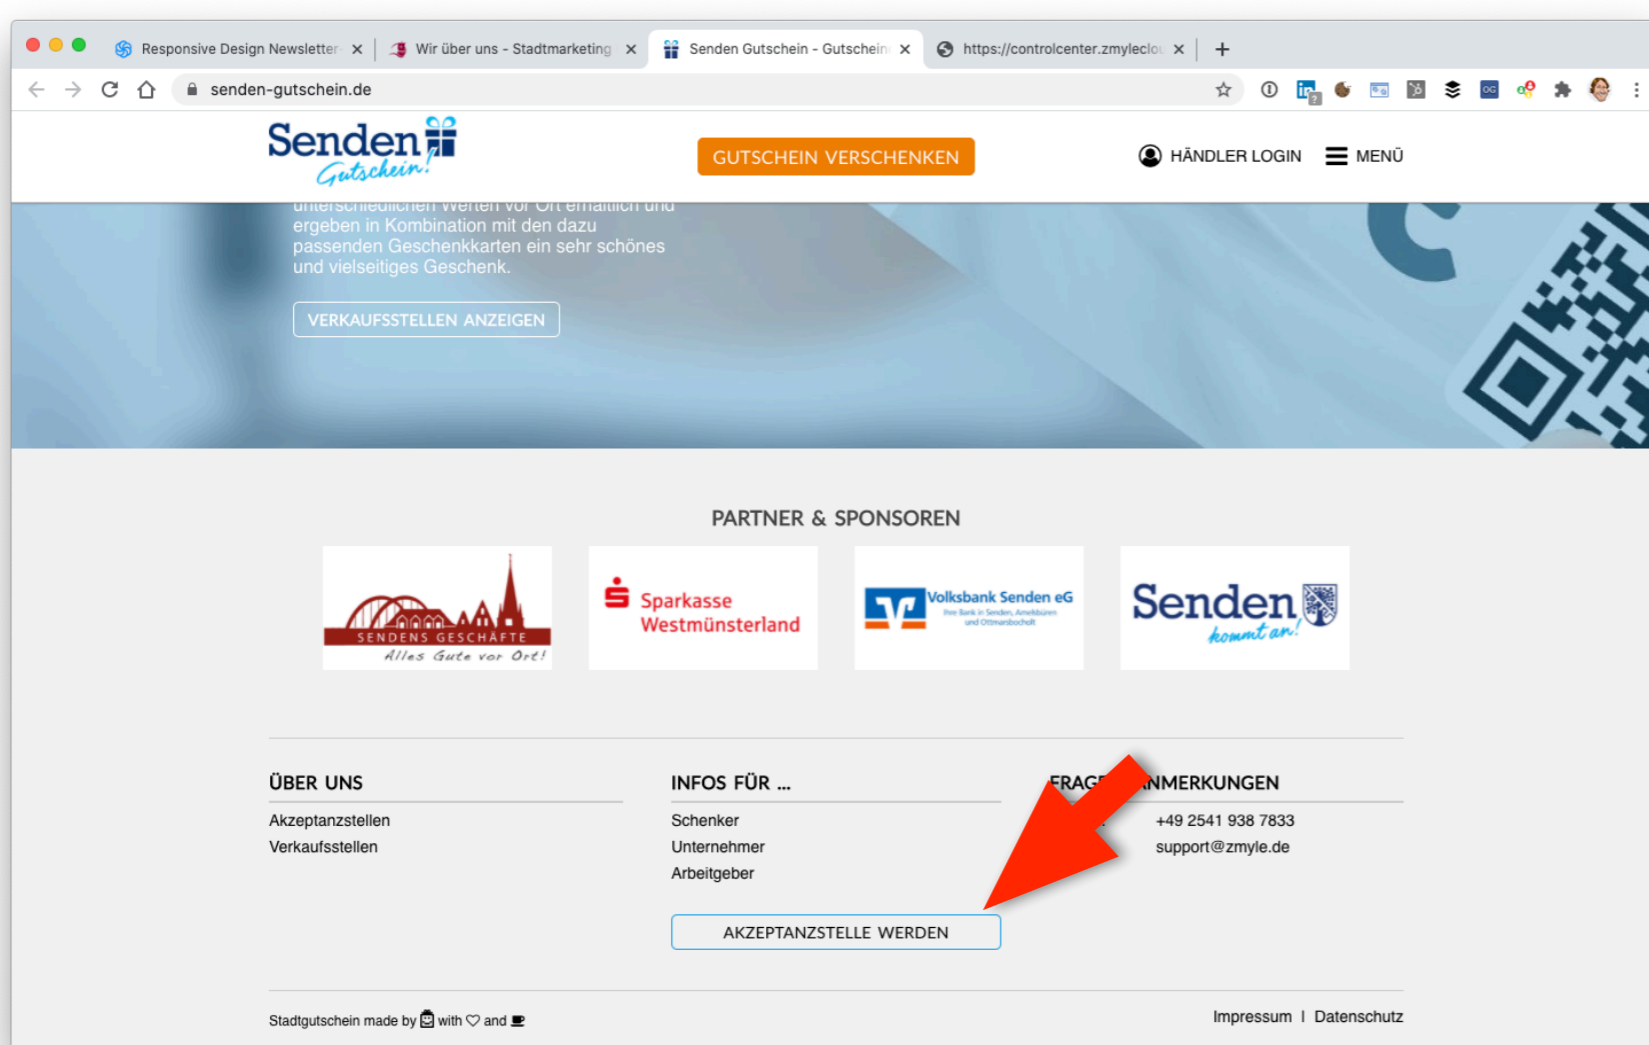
Responsive Design Newsletter ×
Wir über uns - Stadtmarketing ×
Senden Gutschein - Gutschein ×
https://controlcenter.zmyleclo ×
+

senden-gutschein.de

Senden Gutschein!

GUTSCHEIN VERSCHENKEN

HÄNDLER LOGIN

MENÜ

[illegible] ergeben in Kombination mit den dazu passenden Geschenkkarten ein sehr schönes und vielseitiges Geschenk.

VERKAUFSSTELLEN ANZEIGEN

PARTNER & SPONSOREN

SENDENS GESCHÄFTE Alles Gute vor Ort!

Sparkasse Westmünsterland

Volksbank Senden eG Ihre Bank in Senden, Amelsbüren und Ottmarsbocholt

Senden kommt an!

ÜBER UNS

Akzeptanzstellen
Verkaufsstellen

INFOS FÜR ...

Schenker
Unternehmer
Arbeitgeber

AKZEPTANZSTELLE WERDEN

FRAG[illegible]NMERKUNGEN

+49 2541 938 7833
support@zmyle.de

Stadtgutschein made by with and

Impressum I Datenschutz